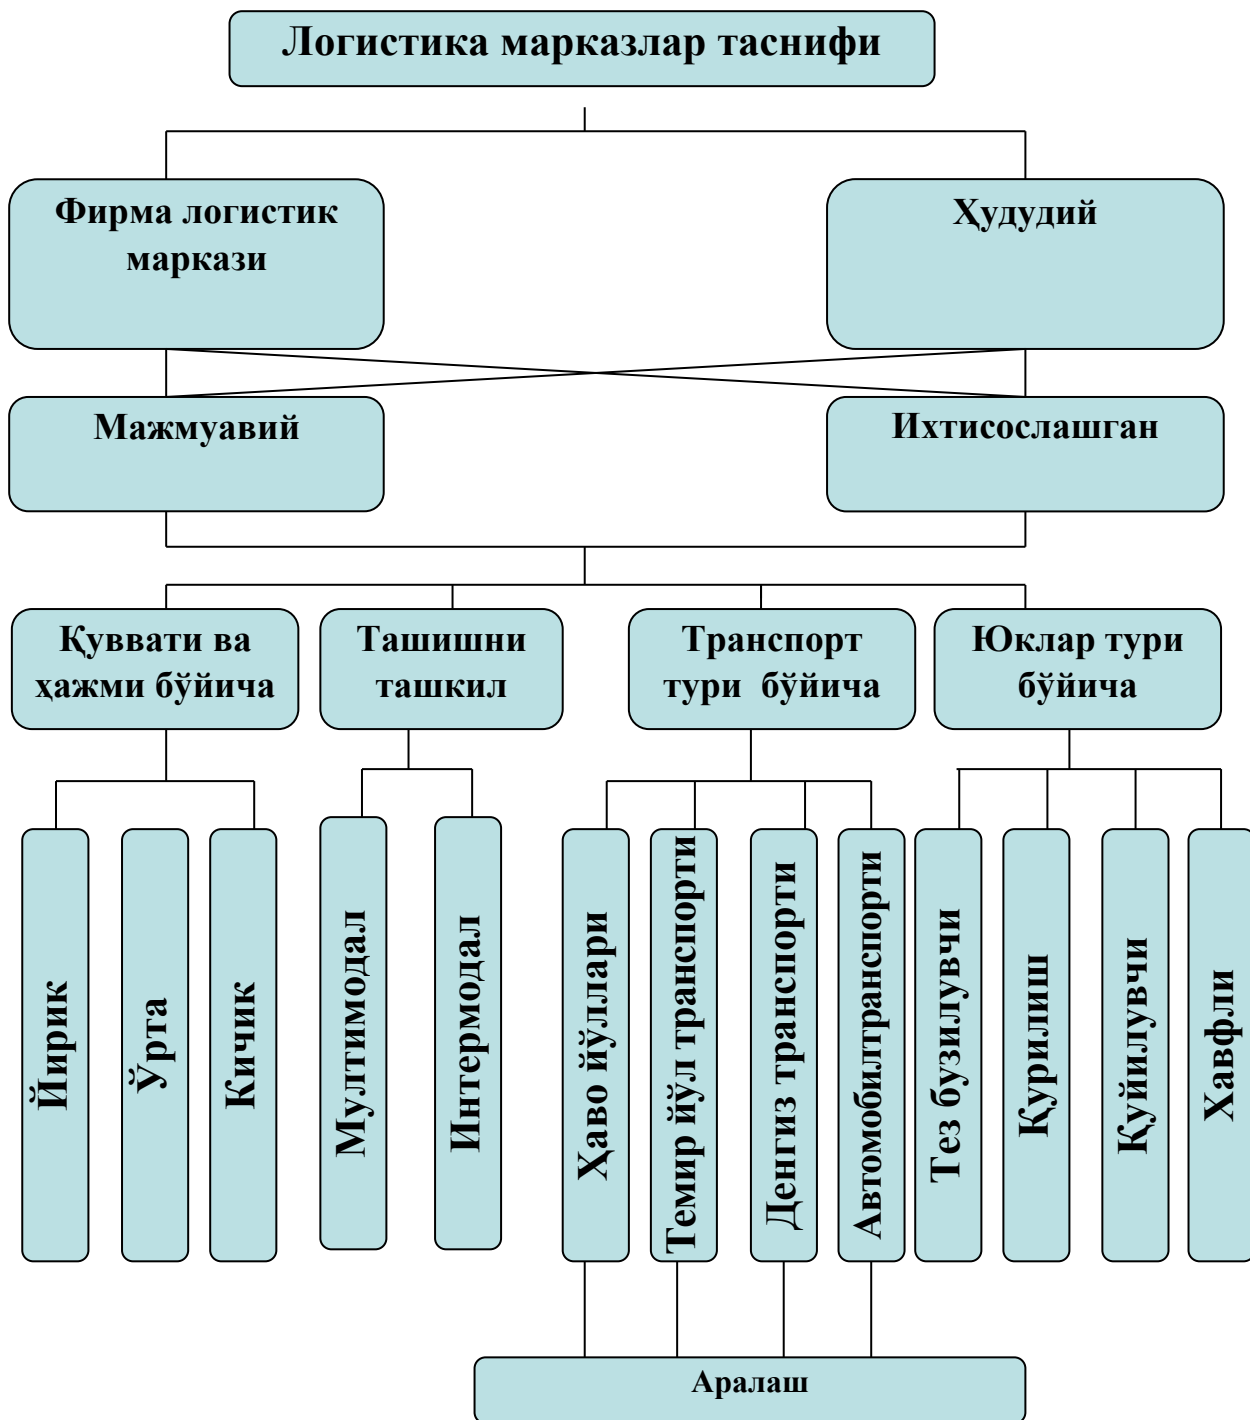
Логистика марказлар таснифи

Фирма логистик маркази

Ҳудудий

Мажмуавий

Ихтисослашган

Қуввати ва ҳажми бўйича

Ташишни ташкил

Транспорт тури бўйича

Юклар тури бўйича

Йирик

Ўрта

Кичик

Мултимодал

Интермодал

Ҳаво йўллари

Темир йўл транспорти

Денгиз транспорти

Автомобилтранспорти

Тез бузилувчи

Қурилиш

Қуйилувчи

Хавфли

Аралаш